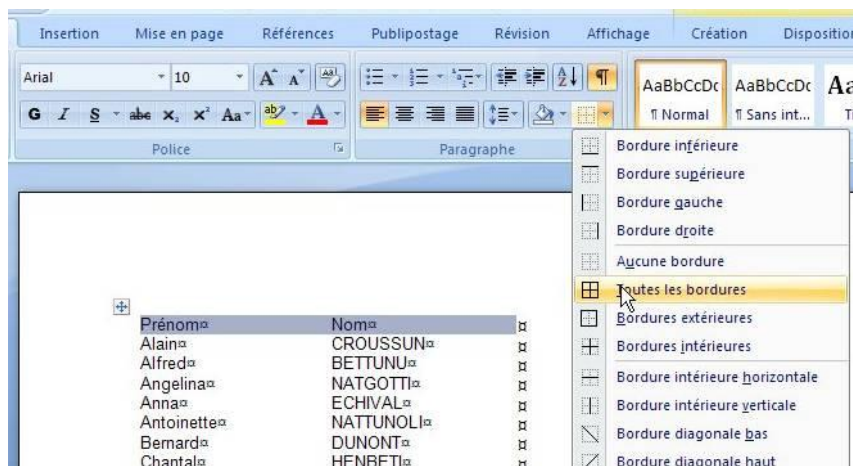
Insertion Mise en page Références Publipostage Révision Affichage Création Disposition

Arial 10

G I S abe $x_2$ $x^2$ Aa

Police

Paragraphe

AaBbCcDc ¶ Normal

AaBbCcDc ¶ Sans int...

Aa

Bordure inférieure
Bordure supérieure
Bordure gauche
Bordure droite
Aucune bordure
Toutes les bordures
Bordures extérieures
Bordures intérieures
Bordure intérieure horizontale
Bordure intérieure verticale
Bordure diagonale bas
Bordure diagonale haut

| Prénom¤ | Nom¤ | ¤ |
|---|---|---|
| Alain¤ | CROUSSUN¤ | ¤ |
| Alfred¤ | BETTUNU¤ | ¤ |
| Angelina¤ | NATGOTTI¤ | ¤ |
| Anna¤ | ECHIVAL¤ | ¤ |
| Antoinette¤ | NATTUNOLI¤ | ¤ |
| Bernard¤ | DUNONT¤ | ¤ |
| Chantal¤ | HENBETI¤ | ¤ |